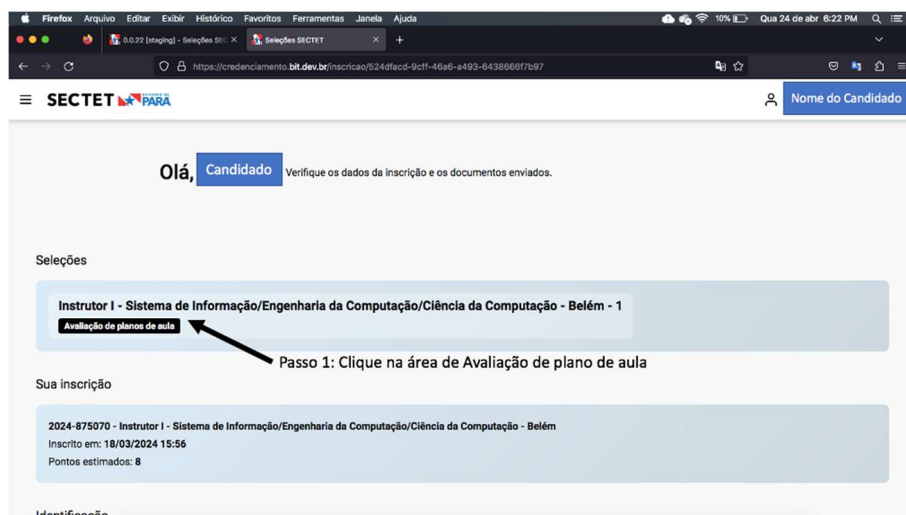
Firefox Arquivo Editar Exibir Histórico Favoritos Ferramentas Janela Ajuda
10% Qua 24 de abr 6:22 PM

0.0.22 [staging] - Seleções SEC ×
Seleções SECTET ×
+

https://credenciamento.bit.dev.br/inscricao/524dfacd-9cff-46a6-a493-6438666f7b97

SECTET PARÁ

Nome do Candidado

Olá, Candidado Verifique os dados da inscrição e os documentos enviados.

Seleções

Instrutor I - Sistema de Informação/Engenharia da Computação/Ciência da Computação - Belém - 1

Avaliação de planos de aula

Passo 1: Clique na área de Avaliação de plano de aula

Sua inscrição

2024-875070 - Instrutor I - Sistema de Informação/Engenharia da Computação/Ciência da Computação - Belém

Inscrito em: 18/03/2024 15:56

Pontos estimados: 8

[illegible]